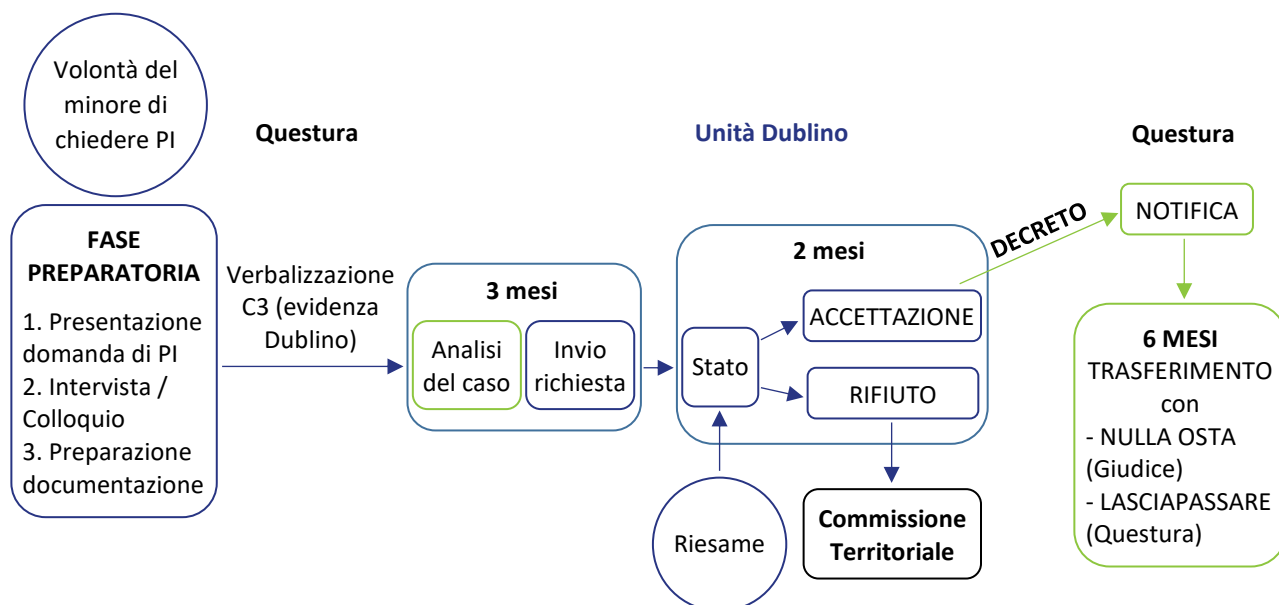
Volontà del minore di chiedere PI

Questura

Unità Dublino

Questura

FASE PREPARATORIA

1. Presentazione domanda di PI
2. Intervista / Colloquio
3. Preparazione documentazione

Verbalizzazione C3 (evidenza Dublino)

3 mesi

Analisi del caso

Invio richiesta

2 mesi

Stato

ACCETTAZIONE

RIFIUTO

DECRETO

NOTIFICA

6 MESI
TRASFERIMENTO con
- NULLA OSTA (Giudice)
- LASCIAPASSARE (Questura)

Riesame

Commissione Territoriale